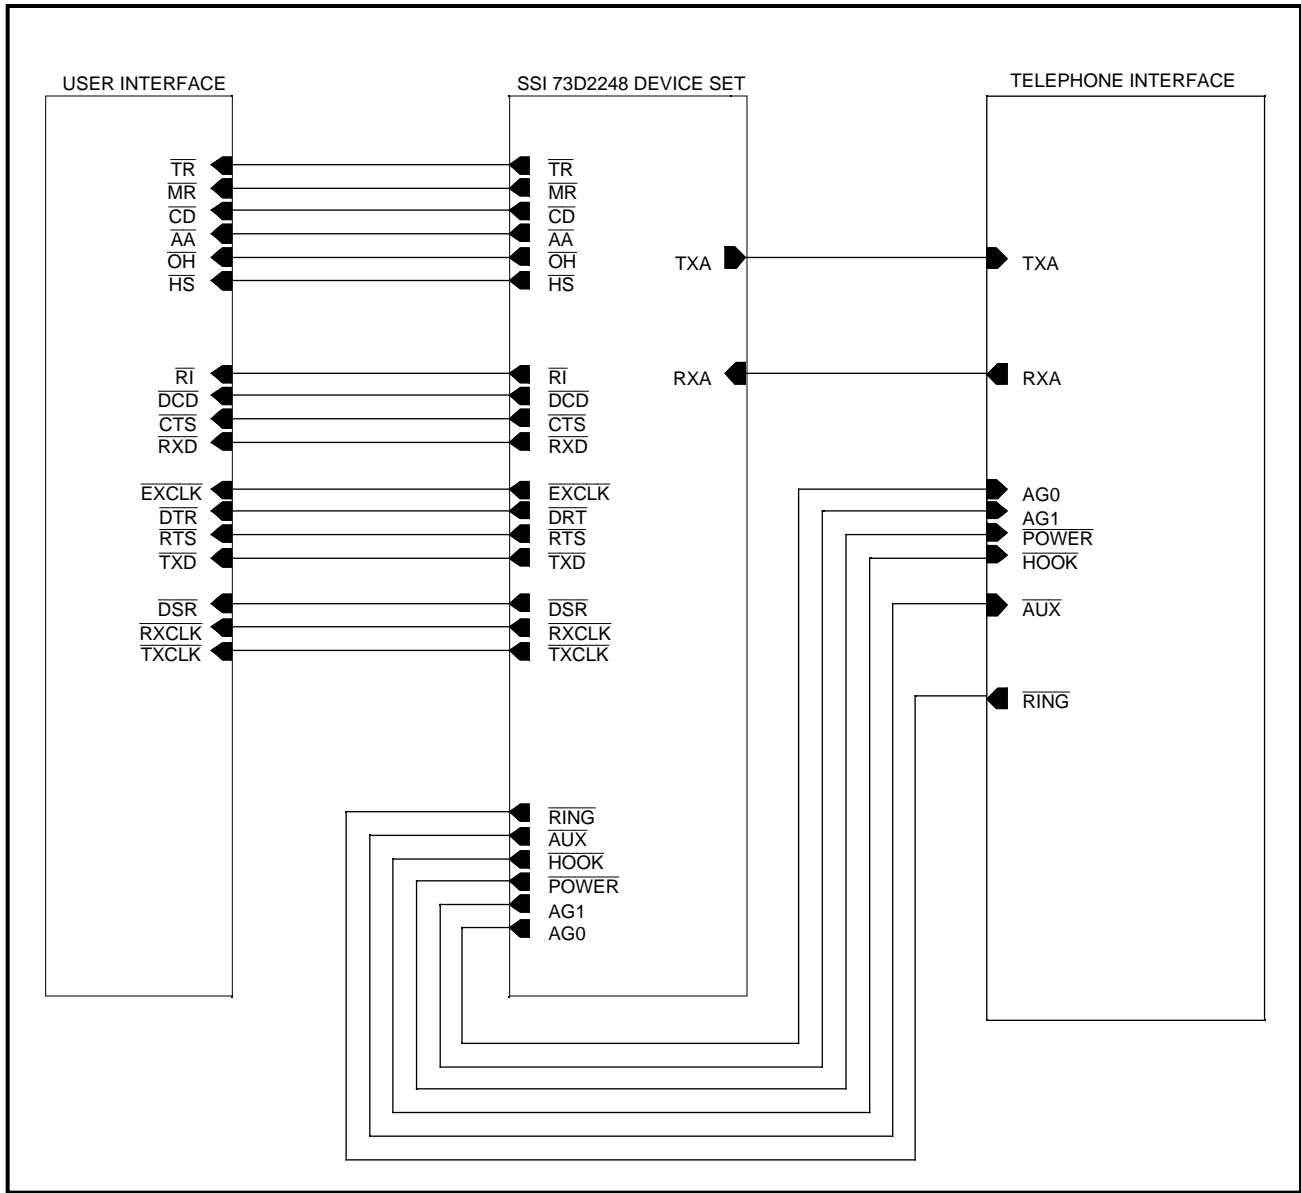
USER INTERFACE

SSI 73D2248 DEVICE SET

TELEPHONE INTERFACE

$\overline{TR}$
$\overline{MR}$
$\overline{CD}$
$\overline{AA}$
$\overline{OH}$
$\overline{HS}$

$\overline{RI}$
$\overline{DCD}$
$\overline{CTS}$
$\overline{RXD}$

$\overline{EXCLK}$
$\overline{DTR}$
$\overline{RTS}$
$\overline{TXD}$

$\overline{DSR}$
$\overline{RXCLK}$
$\overline{TXCLK}$

$\overline{TR}$
$\overline{MR}$
$\overline{CD}$
$\overline{AA}$
$\overline{OH}$
$\overline{HS}$

$\overline{RI}$
$\overline{DCD}$
$\overline{CTS}$
$\overline{RXD}$

$\overline{EXCLK}$
$\overline{DRT}$
$\overline{RTS}$
$\overline{TXD}$

$\overline{DSR}$
$\overline{RXCLK}$
$\overline{TXCLK}$

TXA

RXA

$\overline{RING}$
$\overline{AUX}$
$\overline{HOOK}$
$\overline{POWER}$
AG1
AG0

TXA

RXA

AG0
AG1
$\overline{POWER}$
$\overline{HOOK}$

$\overline{AUX}$

$\overline{RING}$